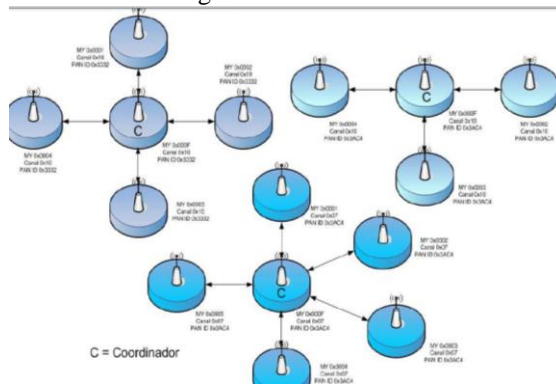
MY 0x0001
Canal 0x10
PAN ID 0x3332

MY 0x0002
Canal 0x10
PAN ID 0x3332

C

MY 0x0004
Canal 0x10
PAN ID 0x3332

MY 0x000F
Canal 0x10
PAN ID 0x3332

MY 0x0003
Canal 0x10
PAN ID 0x3332

C

MY 0x0004
Canal 0x10
PAN ID 0x3AC4

MY 0x000F
Canal 0x10
PAN ID 0x3AC4

MY 0x0002
Canal 0x10
PAN ID 0x3AC4

MY 0x0003
Canal 0x10
PAN ID 0x3AC4

MY 0x0001
Canal 0x07
PAN ID 0x3AC4

MY 0x0002
Canal 0x07
PAN ID 0x3AC4

C

MY 0x0005
Canal 0x07
PAN ID 0x3AC4

MY 0x000F
Canal 0x07
PAN ID 0x3AC4

MY 0x0003
Canal 0x07
PAN ID 0x3AC4

MY 0x0004
Canal 0x07
PAN ID 0x3AC4

C = Coordinador